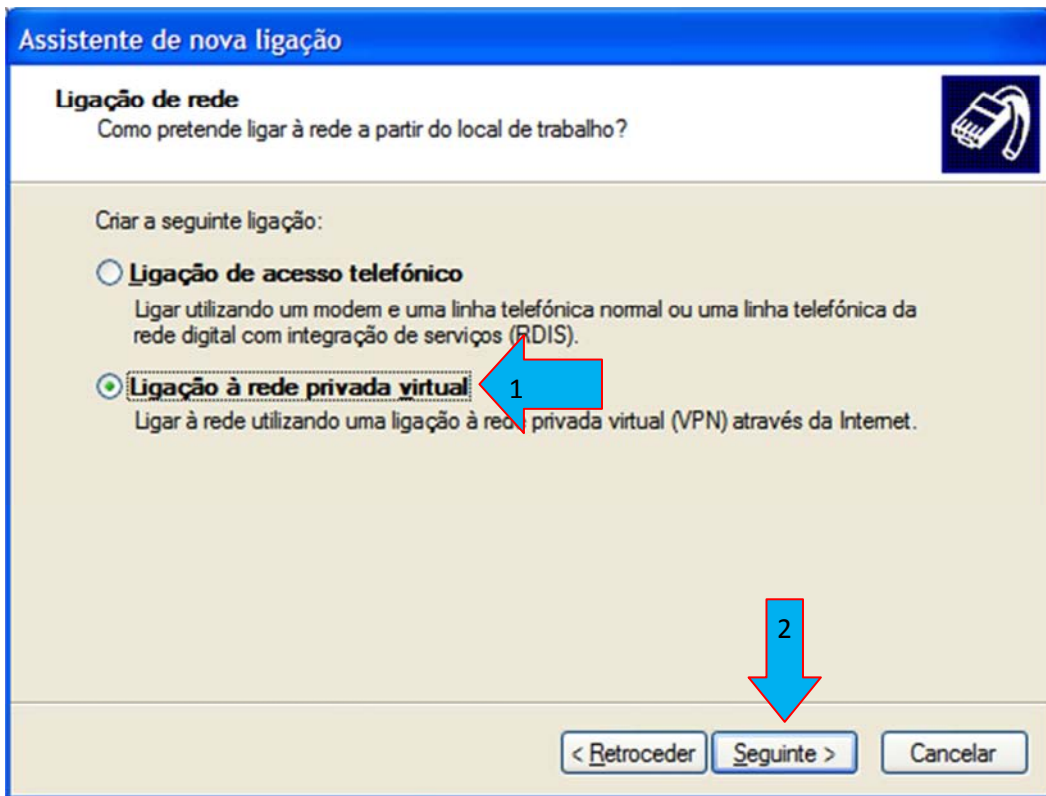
Assistente de nova ligação

Ligação de rede
Como pretende ligar à rede a partir do local de trabalho?

Criar a seguinte ligação:

Ligação de acesso telefónico
Ligar utilizando um modem e uma linha telefónica normal ou uma linha telefónica da rede digital com integração de serviços (RDIS).

Ligação à rede privada virtual
Ligar à rede utilizando uma ligação à rede privada virtual (VPN) através da Internet.

1

2

< Retroceder   Seguinte >   Cancelar